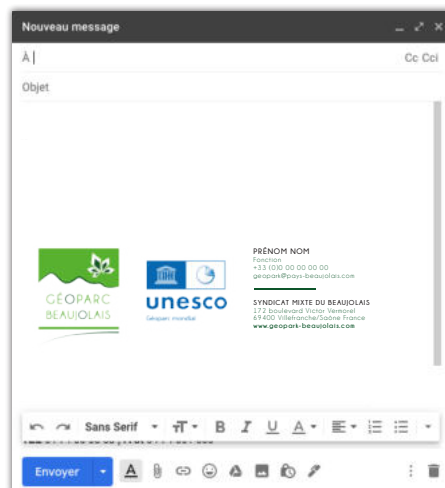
Nouveau message

À

Cc Cci

Objet

GÉOPARC BEAUJOLAIS

unesco
Géoparc mondial

PRÉNOM NOM
Fonction
+33 (0)0 00 00 00 00
geopark@pays-beaujolais.com

SYNDICAT MIXTE DU BEAUJOLAIS
172 boulevard Victor Vermorel
69400 Villefranche/Saône France
www.geopark-beaujolais.com

Sans Serif

Envoyer